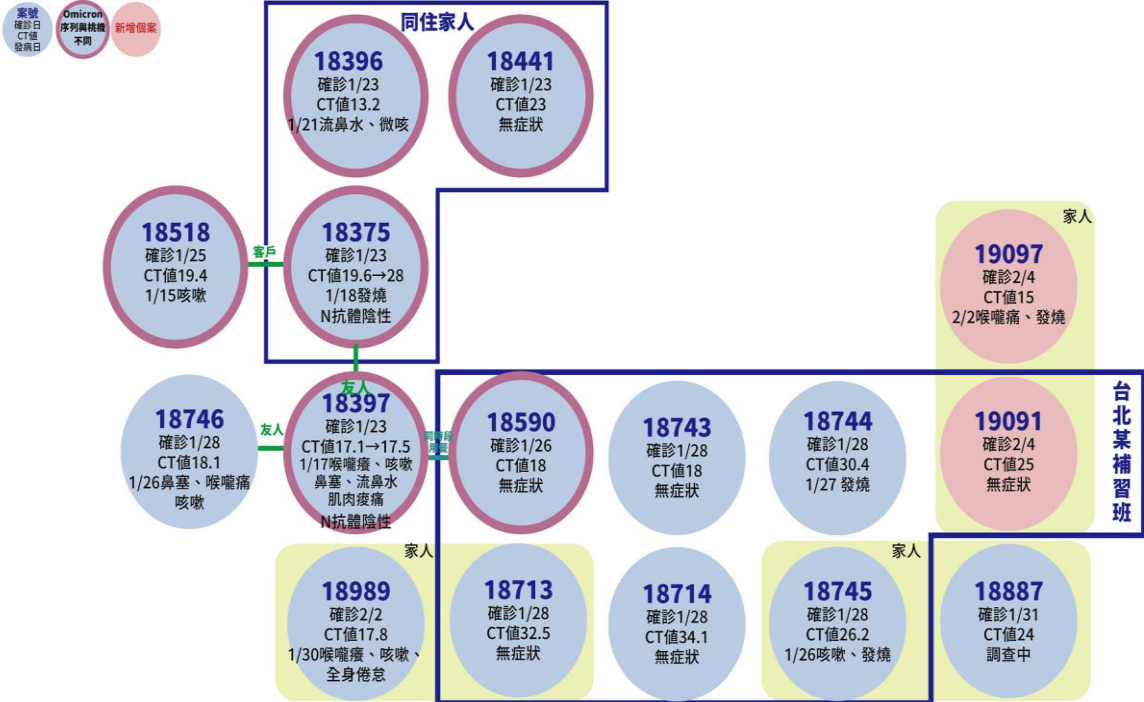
案號
確診日
CT值
發病日

Omicron
序列與桃機
不同

新增個案

同住家人

18396
確診1/23
CT值13.2
1/21流鼻水、微咳

18441
確診1/23
CT值23
無症狀

18518
確診1/25
CT值19.4
1/15咳嗽

客戶

18375
確診1/23
CT值19.6→28
1/18發燒
N抗體陰性

家人

19097
確診2/4
CT值15
2/2喉嚨痛、發燒

友人

18746
確診1/28
CT值18.1
1/26鼻塞、喉嚨痛
咳嗽

友人

18397
確診1/23
CT值17.1→17.5
1/17喉嚨癢、咳嗽
鼻塞、流鼻水
肌肉痠痛
N抗體陰性

同時段
用餐

18590
確診1/26
CT值18
無症狀

18743
確診1/28
CT值18
無症狀

18744
確診1/28
CT值30.4
1/27 發燒

19091
確診2/4
CT值25
無症狀

台北某補習班

家人

18989
確診2/2
CT值17.8
1/30喉嚨癢、咳嗽、
全身倦怠

18713
確診1/28
CT值32.5
無症狀

18714
確診1/28
CT值34.1
無症狀

家人

18745
確診1/28
CT值26.2
1/26咳嗽、發燒

18887
確診1/31
CT值24
調查中